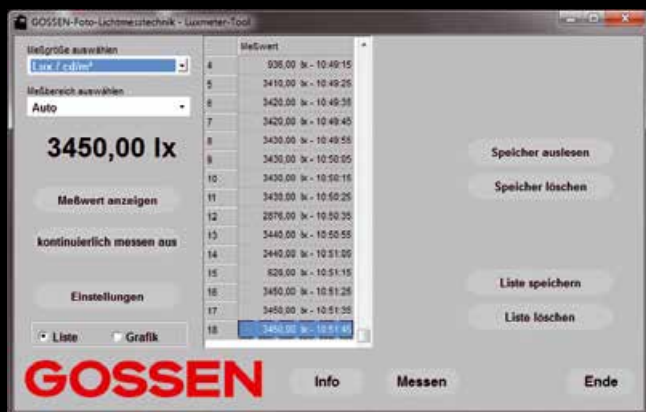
GOSSEN-Foto-Lichtmesstechnik - Luxmeter-Tool

Meßgröße auswählen
Lux / cd/m²

Meßbereich auswählen
Auto

3450,00 lx

Meßwert anzeigen

kontinuierlich messen aus

Einstellungen

Liste
Grafik

|  | Meßwert |
|---|---|
| 4 | 936,00 lx - 10:49:15 |
| 5 | 3410,00 lx - 10:49:25 |
| 6 | 3420,00 lx - 10:49:35 |
| 7 | 3420,00 lx - 10:49:45 |
| 8 | 3430,00 lx - 10:49:55 |
| 9 | 3430,00 lx - 10:50:05 |
| 10 | 3430,00 lx - 10:50:15 |
| 11 | 3430,00 lx - 10:50:25 |
| 12 | 2876,00 lx - 10:50:35 |
| 13 | 3440,00 lx - 10:50:55 |
| 14 | 2440,00 lx - 10:51:05 |
| 15 | 626,00 lx - 10:51:15 |
| 16 | 3450,00 lx - 10:51:25 |
| 17 | 3450,00 lx - 10:51:35 |
| 18 | 3450,00 lx - 10:51:45 |

Speicher auslesen

Speicher löschen

Liste speichern

Liste löschen

GOSSEN

Info

Messen

Ende